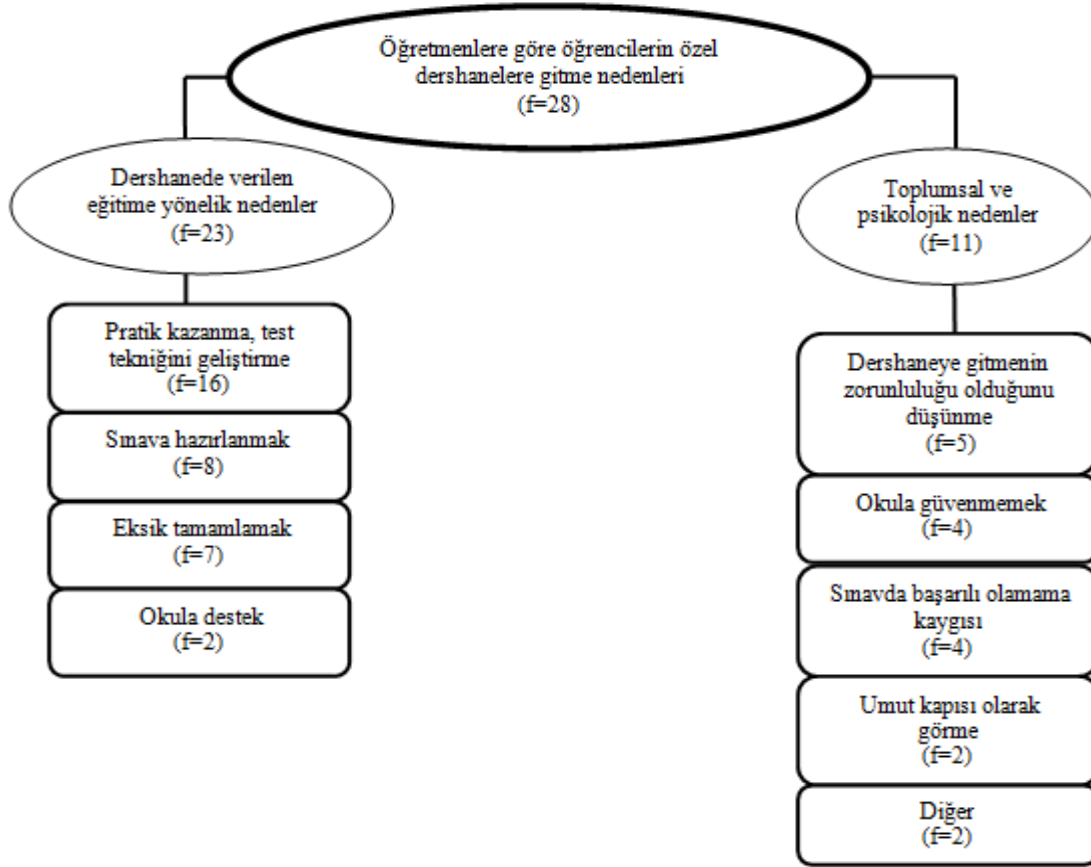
Öğretmenlere göre öğrencilerin özel dershanelere gitme nedenleri
(f=28)

Dershanede verilen eğitime yönelik nedenler
(f=23)

Pratik kazanma, test tekniğini geliştirme
(f=16)

Sınava hazırlanmak
(f=8)

Eksik tamamlamak
(f=7)

Okula destek
(f=2)

Toplumsal ve psikolojik nedenler
(f=11)

Dershaneye gitmenin zorunluluğu olduğunu düşünme
(f=5)

Okula güvenmemek
(f=4)

Sınavda başarılı olamama kaygısı
(f=4)

Umut kapısı olarak görme
(f=2)

Diğer
(f=2)